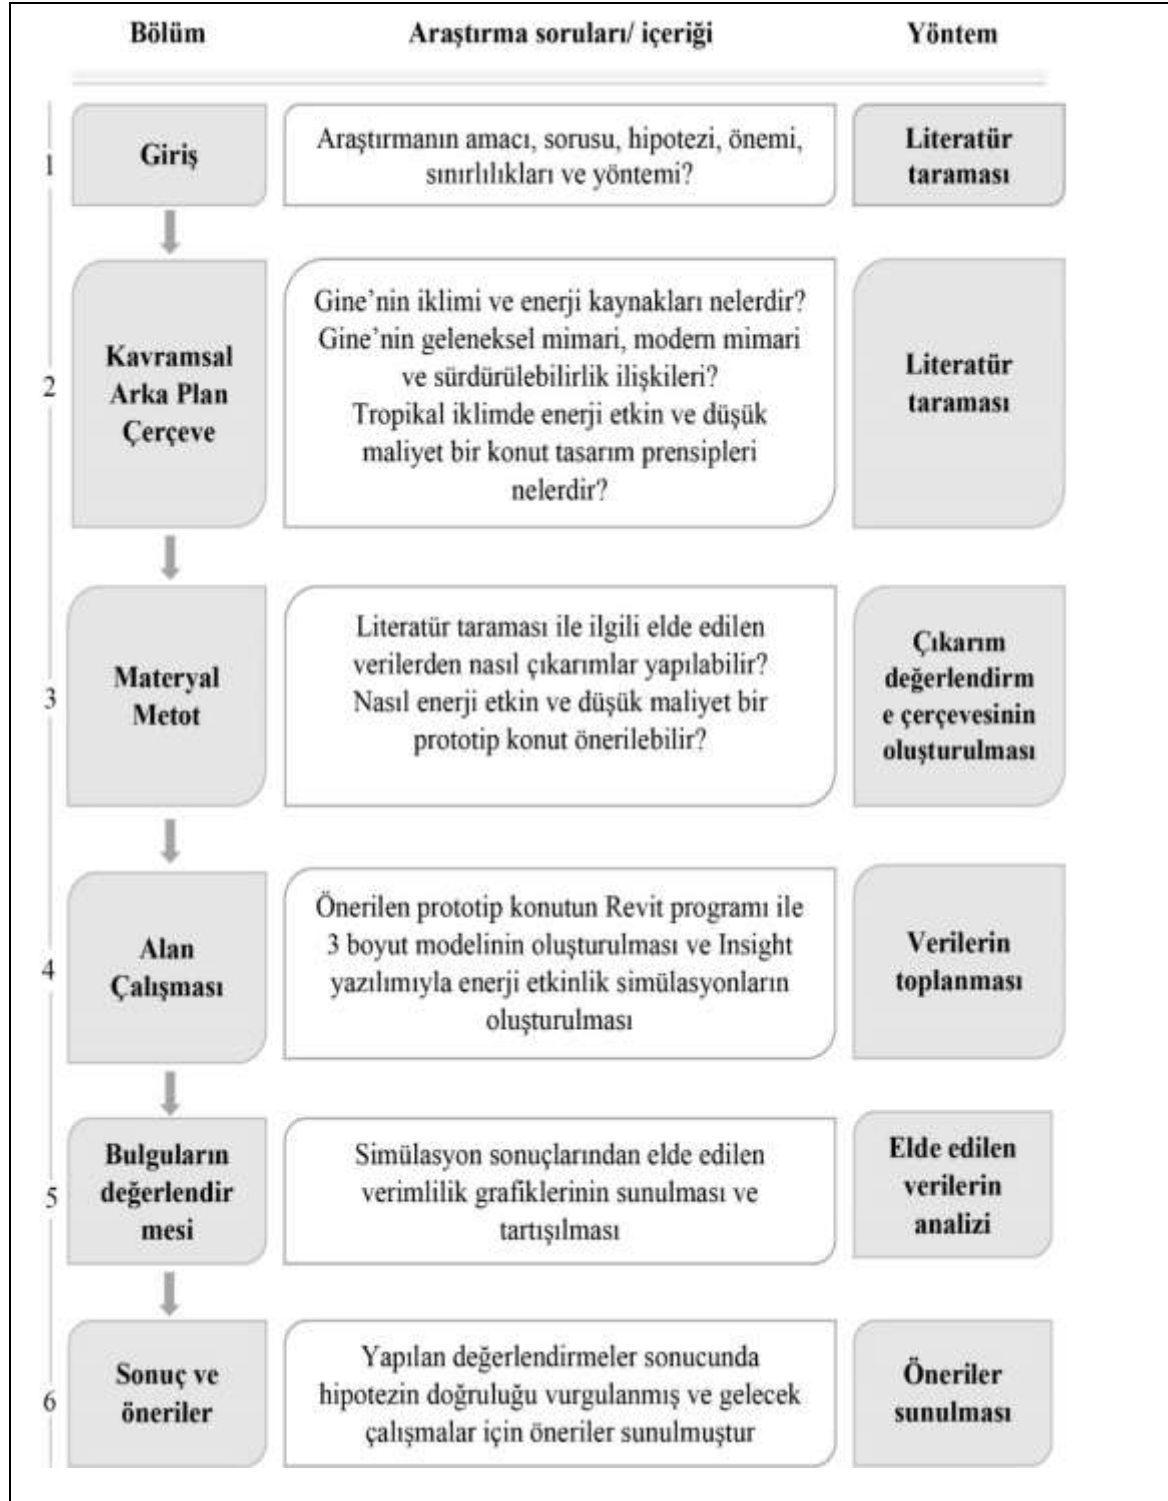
| | Bölüm | Araştırma soruları/ içeriği | Yöntem |
|---|---|---|---|
| 1 | Giriş | Araştırmanın amacı, sorusu, hipotezi, önemi, sınırlılıkları ve yöntemi? | Literatür taraması |
| 2 | Kavramsal Arka Plan Çerçeve | Gine'nin iklimi ve enerji kaynakları nelerdir? Gine'nin geleneksel mimari, modern mimari ve sürdürülebilirlik ilişkileri? Tropikal iklimde enerji etkin ve düşük maliyet bir konut tasarım prensipleri nelerdir? | Literatür taraması |
| 3 | Materyal Metot | Literatür taraması ile ilgili elde edilen verilerden nasıl çıkarımlar yapılabilir? Nasıl enerji etkin ve düşük maliyet bir prototip konut önerilebilir? | Çıkarım değerlendirm e çerçevesinin oluşturulması |
| 4 | Alan Çalışması | Önerilen prototip konutun Revit programı ile 3 boyut modelinin oluşturulması ve Insight yazılımıyla enerji etkinlik simülasyonların oluşturulması | Verilerin toplanması |
| 5 | Bulguların değerlendir mesi | Simülasyon sonuçlarından elde edilen verimlilik grafiklerinin sunulması ve tartışılması | Elde edilen verilerin analizi |
| 6 | Sonuç ve öneriler | Yapılan değerlendirmeler sonucunda hipotezin doğruluğu vurgulanmış ve gelecek çalışmalar için öneriler sunulmuştur | Öneriler sunulması |